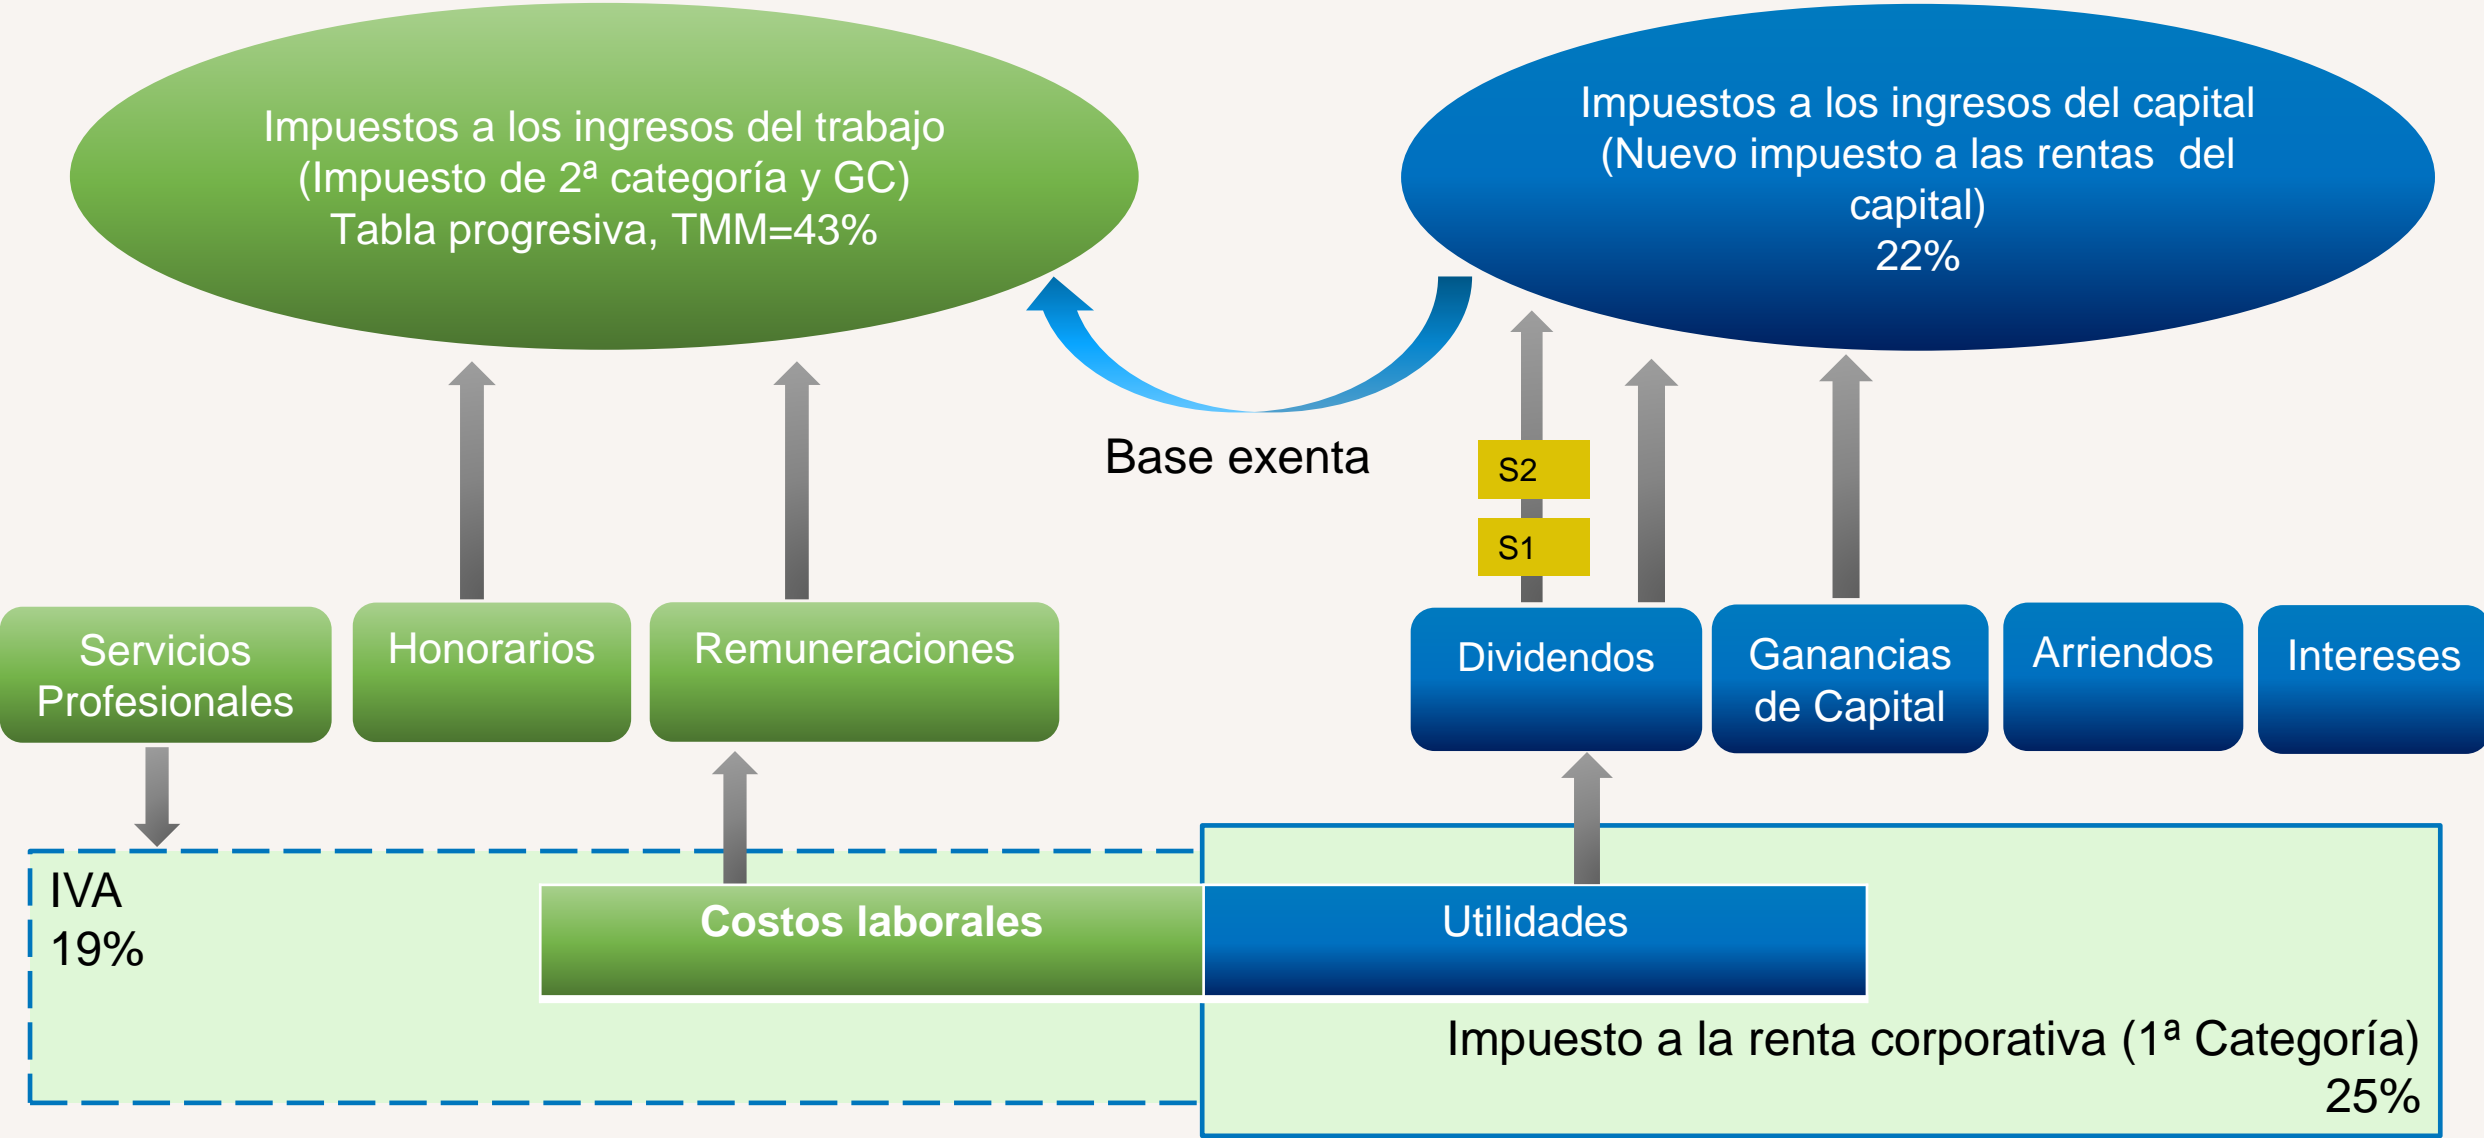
Impuestos a los ingresos del trabajo
(Impuesto de 2ª categoría y GC)
Tabla progresiva, TMM=43%

Impuestos a los ingresos del capital
(Nuevo impuesto a las rentas del capital)
22%

Base exenta

S2

S1

Servicios Profesionales

Honorarios

Remuneraciones

Dividendos

Ganancias de Capital

Arriendos

Intereses

IVA
19%

Costos laborales

Utilidades

Impuesto a la renta corporativa (1ª Categoría)
25%